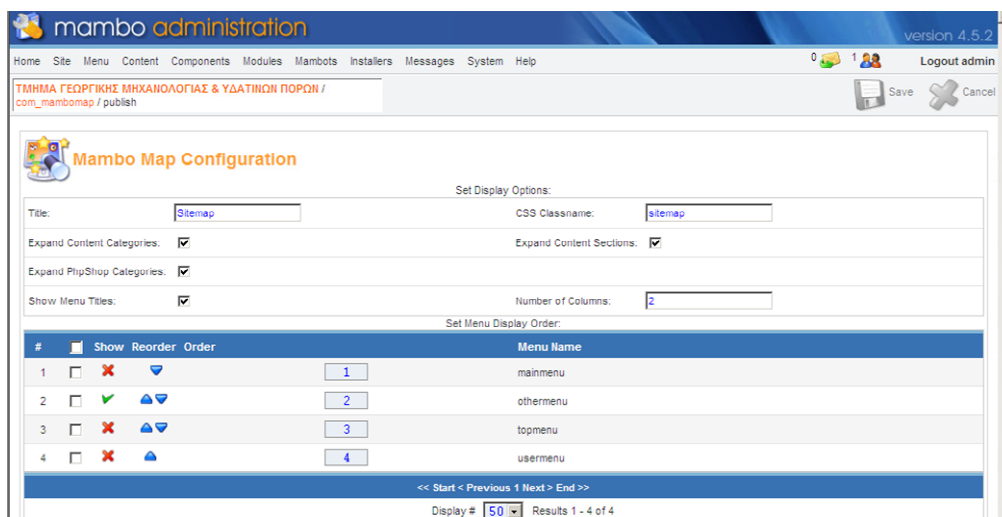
mambo administration

version 4.5.2

Home Site Menu Content Components Modules Mambots Installers Messages System Help

0 1 Logout admin

ΤΜΗΜΑ ΓΕΩΡΓΙΚΗΣ ΜΗΧΑΝΟΛΟΓΙΑΣ & ΥΔΑΤΙΝΩΝ ΠΟΡΩΝ / com_mambomap / publish

Save Cancel

Mambo Map Configuration

Set Display Options:

Title: Sitemap

CSS Classname: sitemap

Expand Content Categories:

Expand Content Sections:

Expand PhpShop Categories:

Show Menu Titles:

Number of Columns: 2

Set Menu Display Order:

| # | | Show | Reorder | Order | Menu Name |
|---|---|---|---|---|---|
| 1 | | | | 1 | mainmenu |
| 2 | | | | 2 | othermenu |
| 3 | | | | 3 | topmenu |
| 4 | | | | 4 | usermenu |

<< Start < Previous 1 Next > End >>

Display # 50 Results 1 - 4 of 4